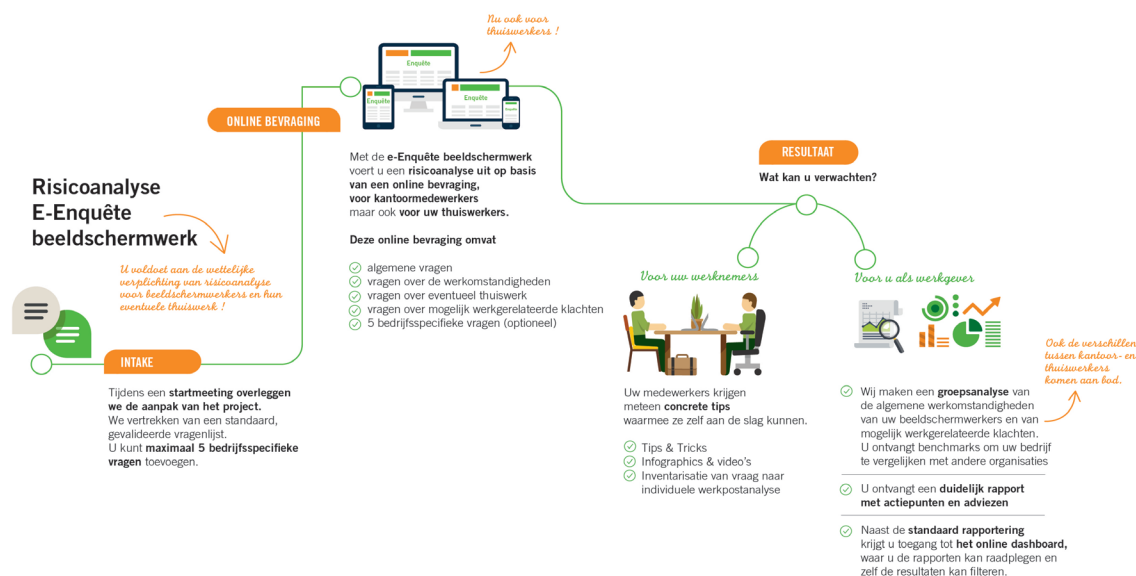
Risicoanalyse
E-Enquête
beeldschermwerk

U voldoet aan de wettelijke verplichting van risicoanalyse voor beeldschermwerkers en hun eventuele thuiswerk !

INTAKE

Tijdens een startmeeting overleggen we de aanpak van het project. We vertrekken van een standaard, gevalideerde vragenlijst. U kunt maximaal 5 bedrijfsspecifieke vragen toevoegen.

ONLINE BEVRAGING

Nu ook voor thuiswerkers !

Enquête

Enquête

Enquête

Met de e-Enquête beeldschermwerk voert u een risicoanalyse uit op basis van een online bevraging, voor kantoormedewerkers maar ook voor uw thuiswerkers.

Deze online bevraging omvat

algemene vragen
vragen over de werkomstandigheden
vragen over eventueel thuiswerk
vragen over mogelijk werkgerelateerde klachten
5 bedrijfsspecifieke vragen (optioneel)

RESULTAAT

Wat kan u verwachten?

Voor uw werknemers

Uw medewerkers krijgen meteen concrete tips waarmee ze zelf aan de slag kunnen.

Tips & Tricks
Infographics & video's
Inventarisatie van vraag naar individuele werkpostanalyse

Voor u als werkgever

Ook de verschillen tussen kantoor- en thuiswerkers komen aan bod.

Wij maken een groepsanalyse van de algemene werkomstandigheden van uw beeldschermwerkers en van mogelijk werkgerelateerde klachten. U ontvangt benchmarks om uw bedrijf te vergelijken met andere organisaties

U ontvangt een duidelijk rapport met actiepunten en adviezen

Naast de standaard rapportering krijgt u toegang tot het online dashboard, waar u de rapporten kan raadplegen en zelf de resultaten kan filteren.